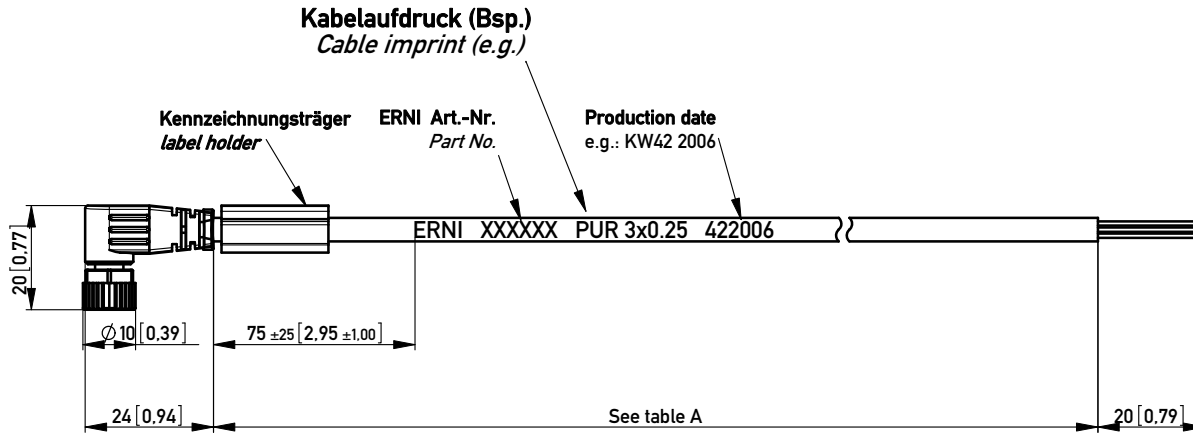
Kabelaufdruck (Bsp.)
Cable imprint (e.g.)

Kennzeichnungsträger
label holder

ERNI Art.-Nr.
Part No.

Production date
e.g.: KW42 2006

ERNI XXXXXX PUR 3x0.25 422006

20 [0,77]

$\varnothing$10 [0,39]

75 ±25 [2,95 ±1,00]

24 [0,94]

See table A

20 [0,79]